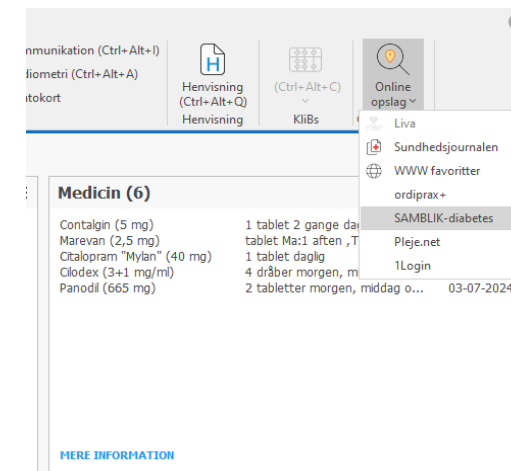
nmunikation (Ctrl+Alt+I)
diometri (Ctrl+Alt+A)
tokort

Henvisning (Ctrl+Alt+Q)
Henvisning

(Ctrl+Alt+C)
KliBs

Online opslag

Liva
Sundhedsjournalen
WWW favoritter
ordiprax+
SAMBLIK-diabetes
Pleje.net
1Login

Medicin (6)

| | |
|---|---|
| Contalgin (5 mg) | 1 tablet 2 gange dag |
| Marevan (2,5 mg) | tablet Ma:1 aften ,T |
| Citalopram "Mylan" (40 mg) | 1 tablet daglig |
| Cilodex (3+1 mg/ml) | 4 dråber morgen, m |
| Panodil (665 mg) | 2 tabletter morgen, middag o... 03-07-2024 |

MERE INFORMATION